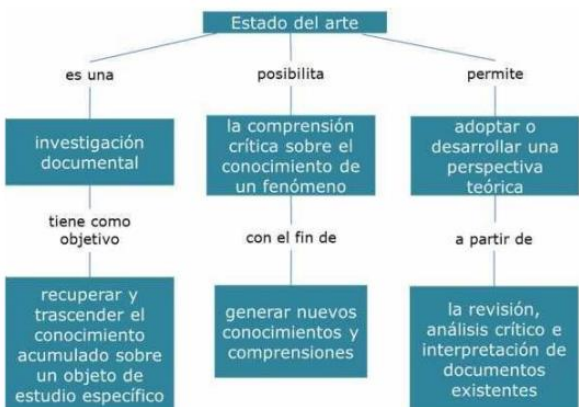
Estado del arte

es una

investigación documental

tiene como objetivo

recuperar y trascender el conocimiento acumulado sobre un objeto de estudio específico

posibilita

la comprensión crítica sobre el conocimiento de un fenómeno

con el fin de

generar nuevos conocimientos y comprensiones

permite

adoptar o desarrollar una perspectiva teórica

a partir de

la revisión, análisis crítico e interpretación de documentos existentes